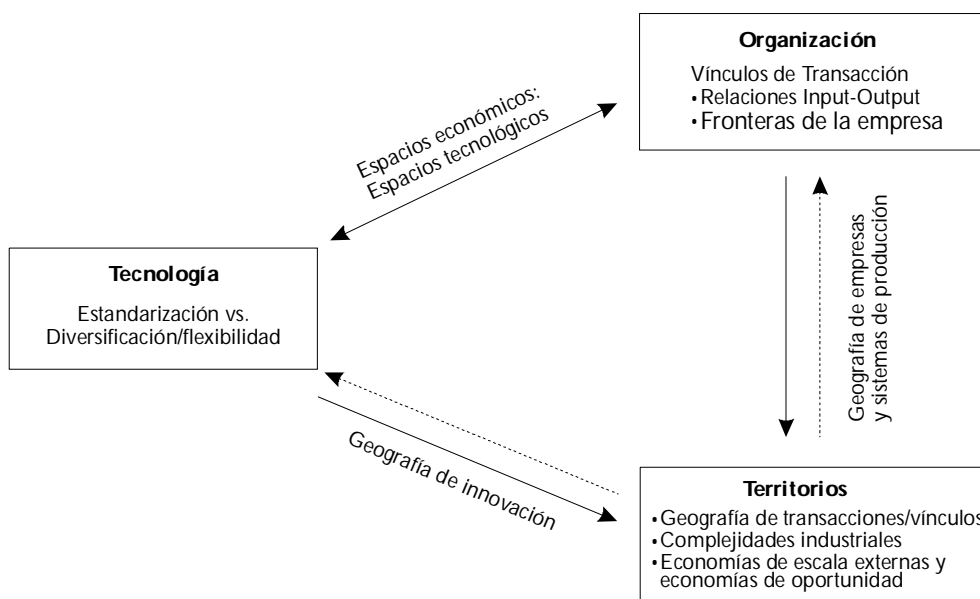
Organización

Vínculos de Transacción
• Relaciones Input-Output
• Fronteras de la empresa

Espacios económicos:
Espacios tecnológicos

Tecnología

Estandarización vs. Diversificación/flexibilidad

Geografía de empresas y sistemas de producción

Geografía de innovación

Territorios

• Geografía de transacciones/vínculos
• Complejidades industriales
• Economías de escala externas y economías de oportunidad